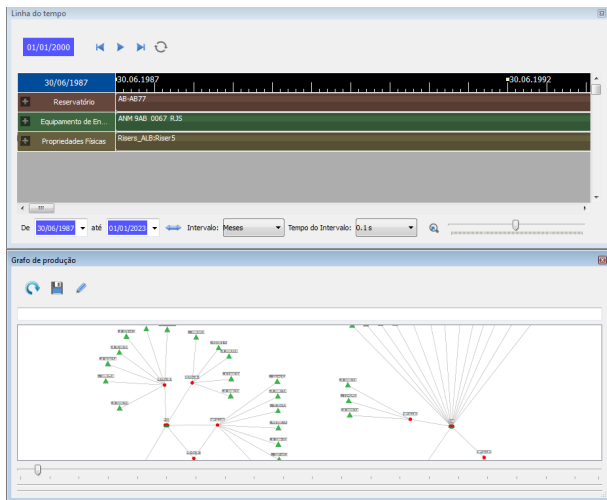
Linha do tempo

01/01/2000

30/06/1987

30.06.1987

30.06.1992

Reservatório

AB-AB77

Equipamento de En...

ANM 9AB 0067 RJS

Propriedades Físicas

Risers_ALB:Riser5

De 30/06/1987 até 01/01/2023 Intervalo: Meses Tempo do Intervalo: 0.1 s

Grafo de produção